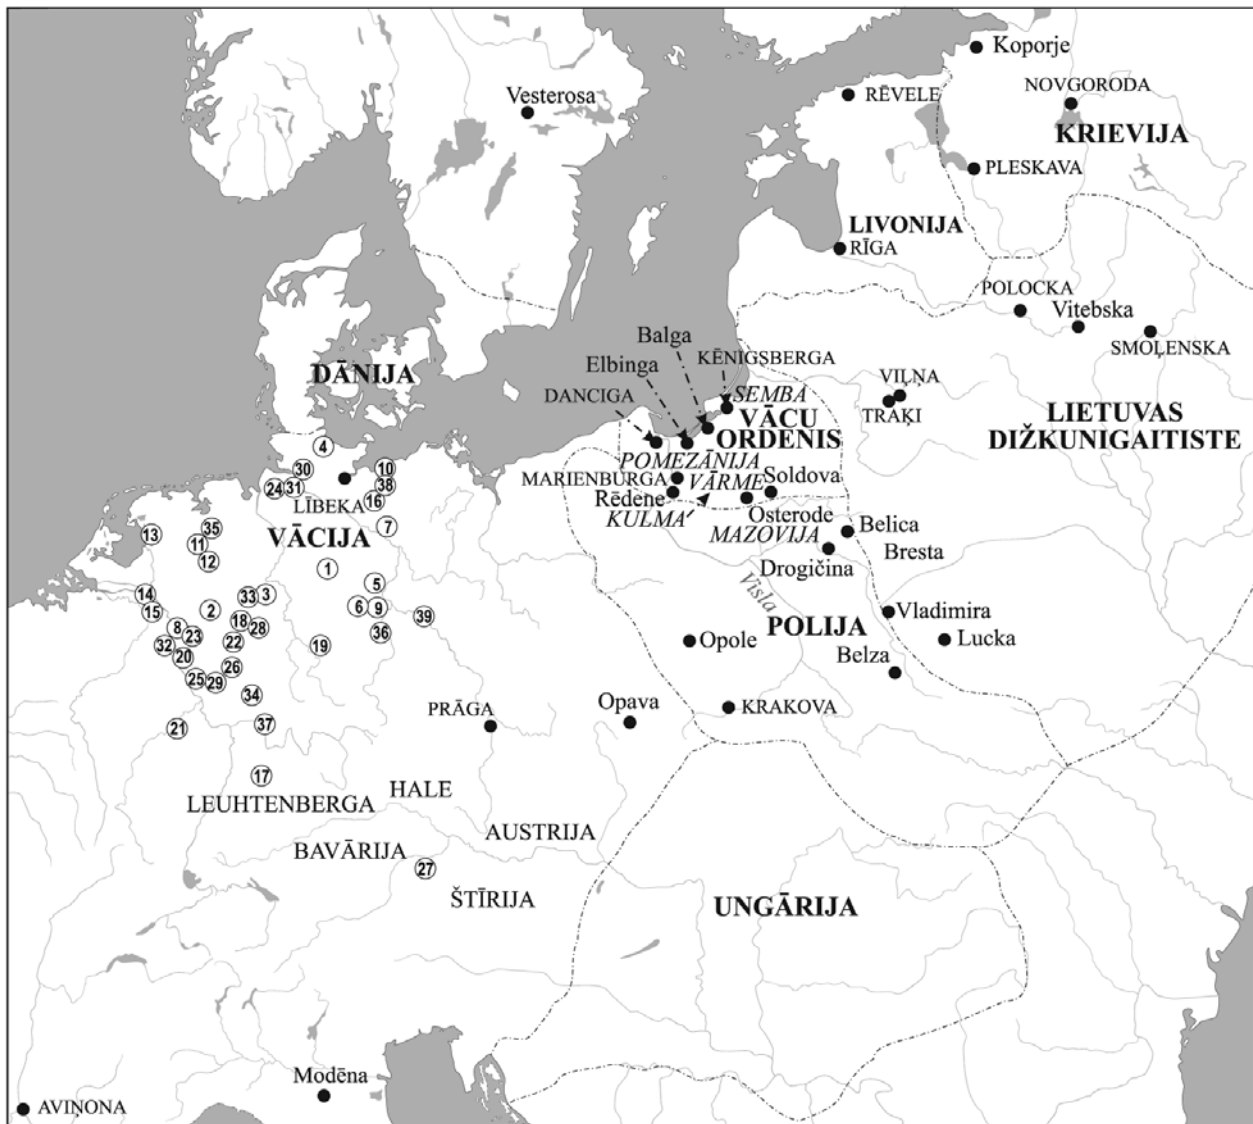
Koporje
NOVGORODA
KRIEVIJA
RĒVELE
PLESKAVA
Vesterosa
LIVONIJA
RĪGA
POLOCKA
Vitebska
SMOLENSKA
Balga
Elbinga
KĒNIGSBERGA
SEMBA
DANCIGA
VĀCU ORDENIS
VIĻŅA
TRAĶI
LIETUVAS DIŽKUNIGAITISTE
DĀNIJA
POMEZĀNIJA
MARIENBURGA
VĀRME
Soldova
Rēdene
KULMA
Osterode
MAZOVIJA
Belica
Bresta
Drogičina
Visla
Vladimira
POLIJA
Opole
Lucka
Belza
LĪBEKA
VĀCIJA
4
30
10
38
24
31
16
7
13
35
11
12
1
5
14
15
2
33
3
6
9
39
18
28
36
8
23
22
32
20
19
26
25
29
34
37
21
17
PRĀGA
Opava
KRAKOVA
LEUHTENBERGA
HALE
AUSTRIJA
BAVĀRIJA
27
ŠTĪRIJA
UNGĀRIJA
Modēna
AVIŅONA